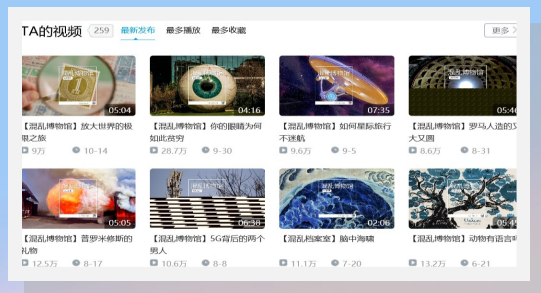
TA的视频 259 最新发布 最多播放 最多收藏 更多

05:04
【混乱博物馆】放大世界的极限之旅
9万 10-14

04:16
【混乱博物馆】你的眼睛为何如此贫穷
28.7万 9-30

07:35
【混乱博物馆】如何星际旅行不迷航
9.6万 9-5

05:46
【混乱博物馆】罗马人造的文大叉圆
8.6万 8-31

05:05
【混乱博物馆】普罗米修斯的礼物
12.5万 8-17

06:38
【混乱博物馆】5G背后的两个男人
10.6万 8-8

02:06
【混乱档案室】脑中海蜡
11.1万 7-20

05:4
【混乱博物馆】动物有语言吗
13.2万 6-21